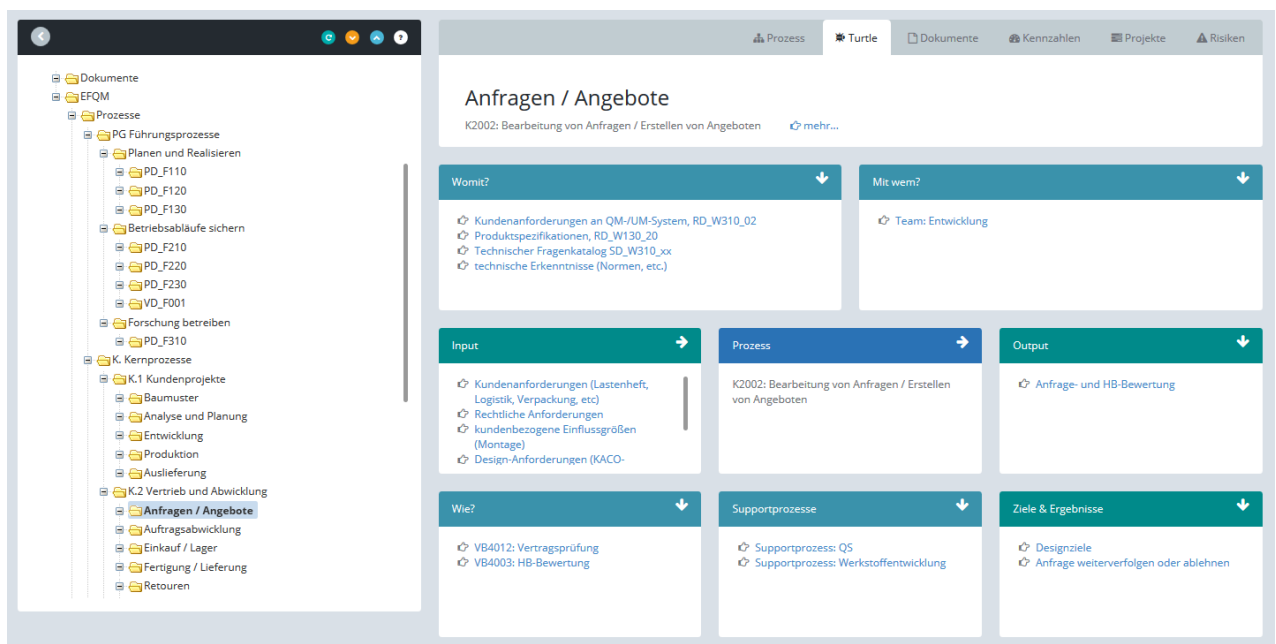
Dokumente
EFQM
Prozesse
PG Führungsprozesse
Planen und Realisieren
PD_F110
PD_F120
PD_F130
Betriebsabläufe sichern
PD_F210
PD_F220
PD_F230
VD_F001
Forschung betreiben
PD_F310
K. Kernprozesse
K.1 Kundenprojekte
Baumuster
Analyse und Planung
Entwicklung
Produktion
Auslieferung
K.2 Vertrieb und Abwicklung
Anfragen / Angebote
Auftragsabwicklung
Einkauf / Lager
Fertigung / Lieferung
Retouren

Prozess | Turtle | Dokumente | Kennzahlen | Projekte | Risiken

Anfragen / Angebote
K2002: Bearbeitung von Anfragen / Erstellen von Angeboten mehr...

Womit?
Kundenanforderungen an QM-/UM-System, RD_W310_02
Produktspezifikationen, RD_W130_20
Technischer Fragenkatalog SD_W310_xx
technische Erkenntnisse (Normen, etc.)

Mit wem?
Team: Entwicklung

Input
Kundenanforderungen (Lastenheft, Logistik, Verpackung, etc)
Rechtliche Anforderungen
kundenbezogene Einflussgrößen (Montage)
Design-Anforderungen (KACO-

Prozess
K2002: Bearbeitung von Anfragen / Erstellen von Angeboten

Output
Anfrage- und HB-Bewertung

Wie?
VB4012: Vertragsprüfung
VB4003: HB-Bewertung

Supportprozesse
Supportprozess: QS
Supportprozess: Werkstoffentwicklung

Ziele & Ergebnisse
Designziele
Anfrage weiterverfolgen oder ablehnen